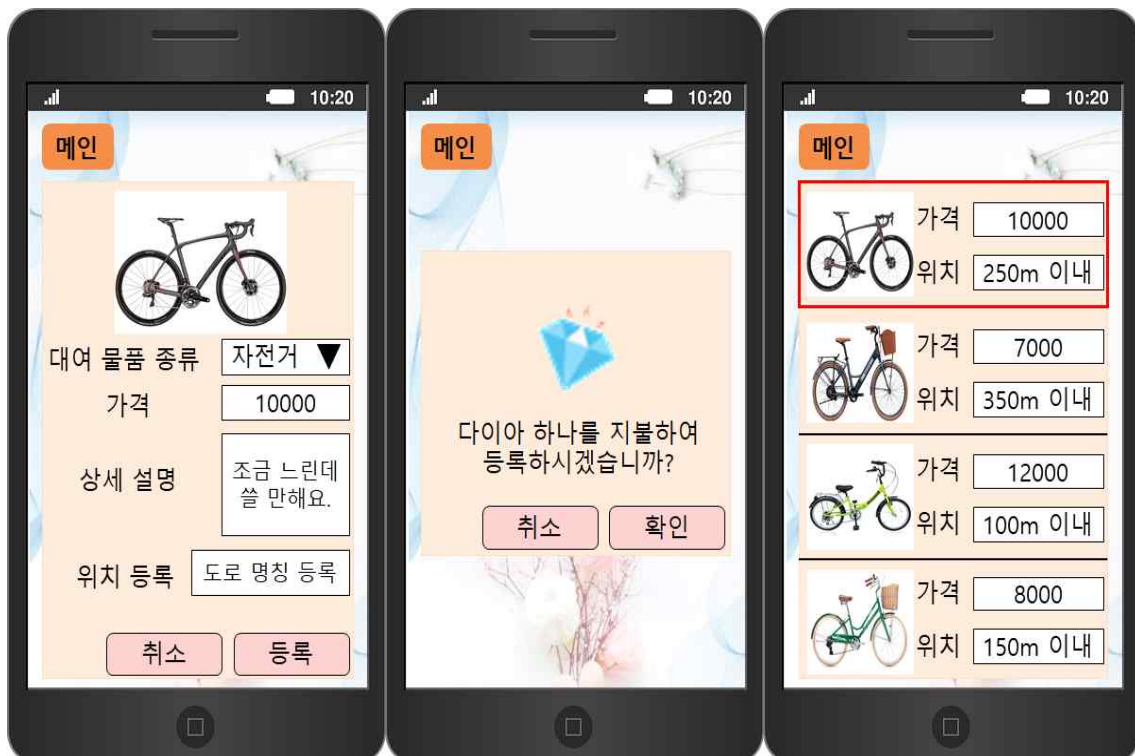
10:20

메인

대여 물품 종류 | 자전거 ▼

가격 | 10000

상세 설명 | 조금 느린데 쓸 만해요.

위치 등록 | 도로 명칭 등록

취소 | 등록

10:20

메인

다이아 하나를 지불하여 등록하시겠습니까?

취소 | 확인

10:20

메인

가격 10000
위치 250m 이내

가격 7000
위치 350m 이내

가격 12000
위치 100m 이내

가격 8000
위치 150m 이내